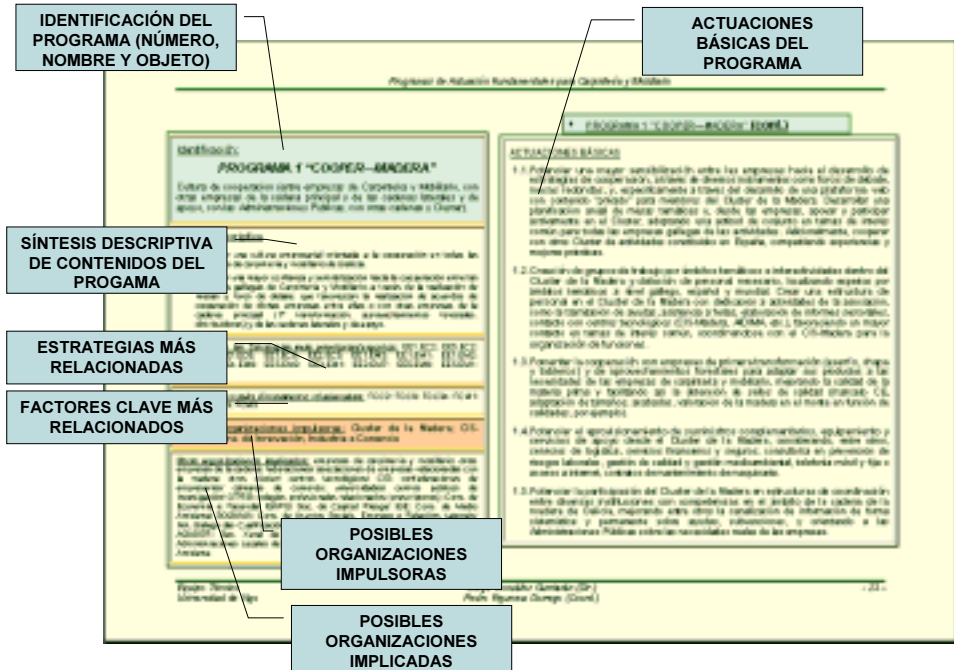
IDENTIFICACIÓN DEL PROGRAMA (NÚMERO, NOMBRE Y OBJETO)

ACTUACIONES BÁSICAS DEL PROGRAMA

Programas de Actuación fundamentales para Carpintería y Mobiliario

PROGRAMA 1 "COOPER—MADERA" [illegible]

Identificación:

PROGRAMA 1 "COOPER—MADERA"

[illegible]

ACTUACIONES BÁSICAS

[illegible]

SÍNTESIS DESCRIPTIVA DE CONTENIDOS DEL PROGAMA

ESTRATEGIAS MÁS RELACIONADAS

FACTORES CLAVE MÁS RELACIONADOS

Posibles organizaciones impulsoras: Cluster de la Madera; CIS-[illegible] de Innovación, Industria e Comercio

POSIBLES ORGANIZACIONES IMPULSORAS

Equipo Técnico
Universidad de Vigo

Pedro Figueroa Dorrego (Coord.)

- 23 -

POSIBLES ORGANIZACIONES IMPLICADAS